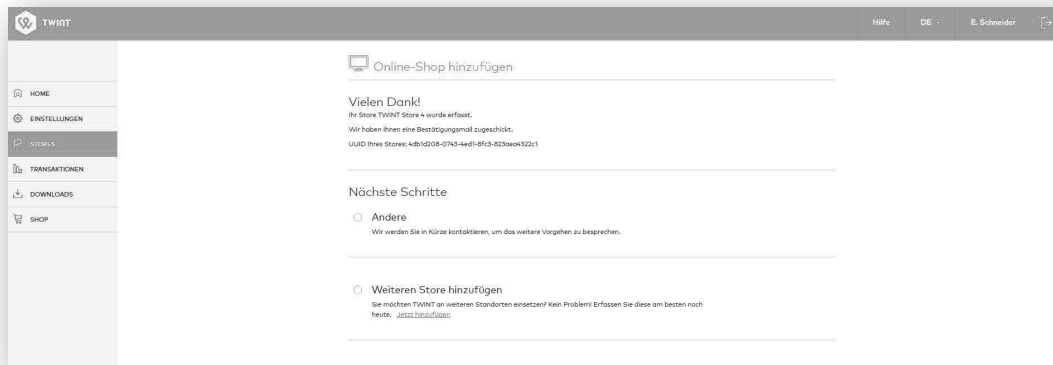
TWINT

Hilfe DE E. Schneider

HOME
EINSTELLUNGEN
STORES
TRANSAKTIONEN
DOWNLOADS
SHOP

Online-Shop hinzufügen

Vielen Dank!
Ihr Store TWINT Store 4 wurde erfasst.

Wir haben Ihnen eine Bestätigungsmail zugeschickt.

UUID Ihres Stores: 4db1d208-0743-4ed1-8fc3-823aea4322c1

Nächste Schritte

Andere
Wir werden Sie in Kürze kontaktieren, um das weitere Vorgehen zu besprechen.

Weiteren Store hinzufügen
Sie möchten TWINT an weiteren Standorten einsetzen? Kein Problem! Erfassen Sie diese am besten noch heute. Jetzt hinzufügen